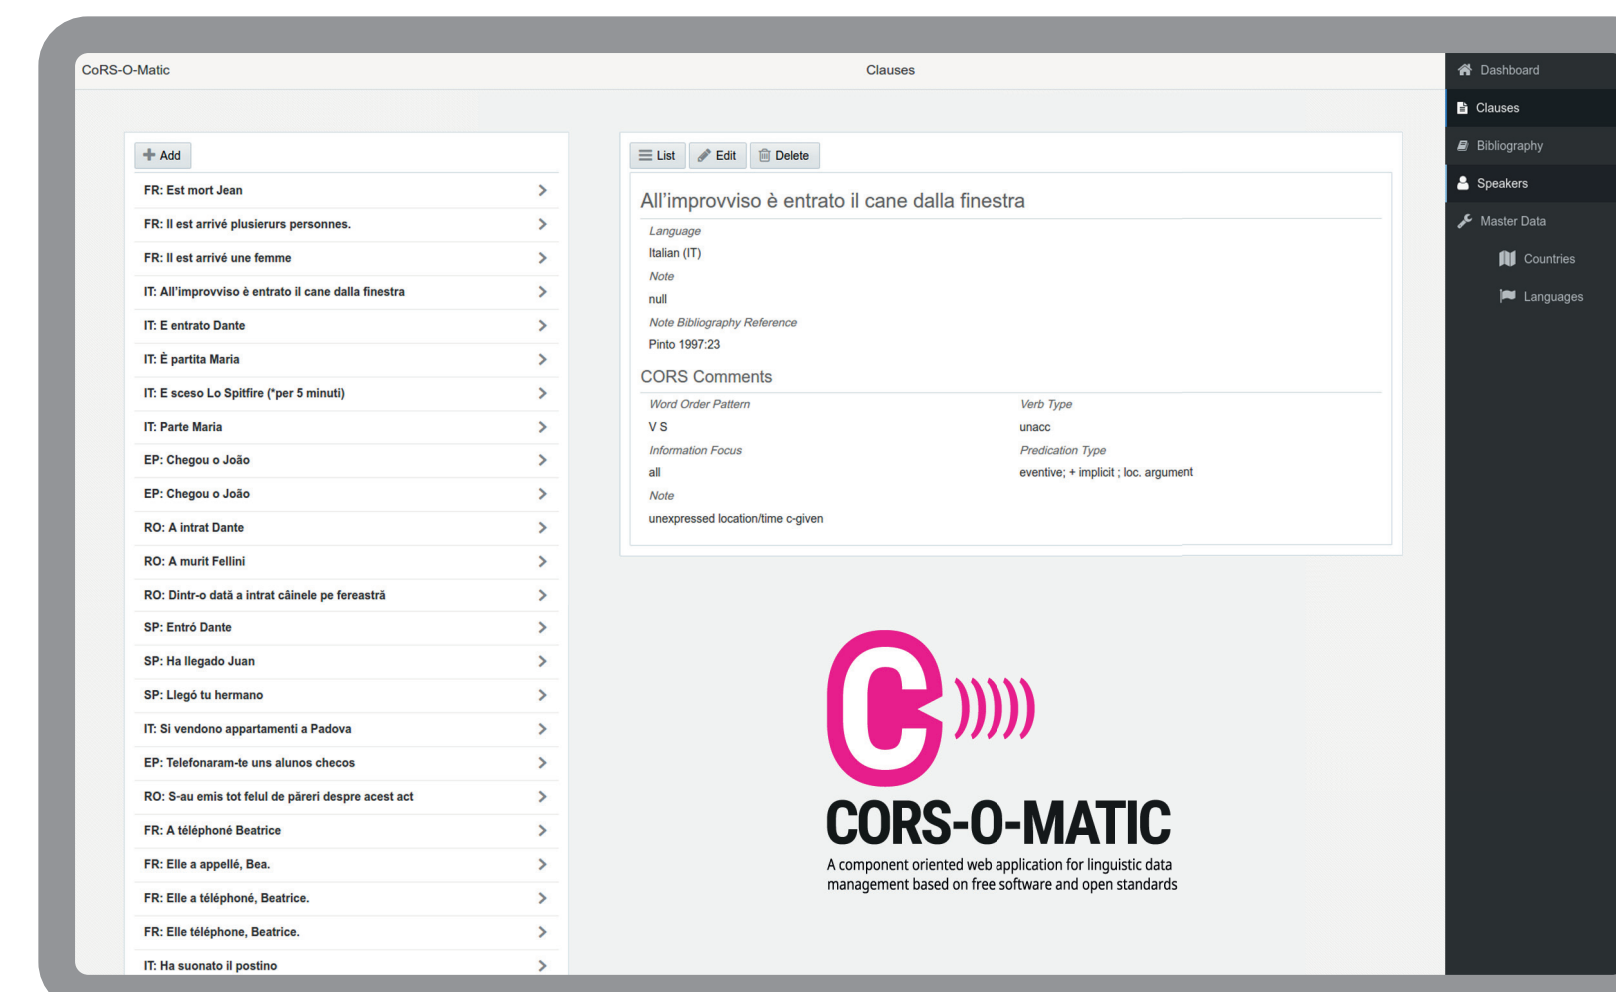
CoRS-O-Matic

Clauses

Dashboard
Clauses
Bibliography
Speakers
Master Data
Countries
Languages

Add

FR: Est mort Jean
FR: Il est arrivé plusierurs personnes.
FR: Il est arrivé une femme
IT: All'improvviso è entrato il cane dalla finestra
IT: E entrato Dante
IT: È partita Maria
IT: E sceso Lo Spitfire (*per 5 minuti)
IT: Parte Maria
EP: Chegou o João
EP: Chegou o João
RO: A intrat Dante
RO: A murit Fellini
RO: Dintr-o dată a intrat câinele pe fereastră
SP: Entró Dante
SP: Ha llegado Juan
SP: Llegó tu hermano
IT: Si vendono appartamenti a Padova
EP: Telefonaram-te uns alunos checos
RO: S-au emis tot felul de păreri despre acest act
FR: A téléphoné Beatrice
FR: Elle a appellé, Bea.
FR: Elle a téléphoné, Beatrice.
FR: Elle téléphone, Beatrice.
IT: Ha suonato il postino

List Edit Delete

All'improvviso è entrato il cane dalla finestra

Language
Italian (IT)
Note
null
Note Bibliography Reference
Pinto 1997:23

CORS Comments

Word Order Pattern
V S
Information Focus
all
Note
unexpressed location/time c-given

Verb Type
unacc
Predication Type
eventive; + implicit ; loc. argument

CORS-O-MATIC
A component oriented web application for linguistic data management based on free software and open standards